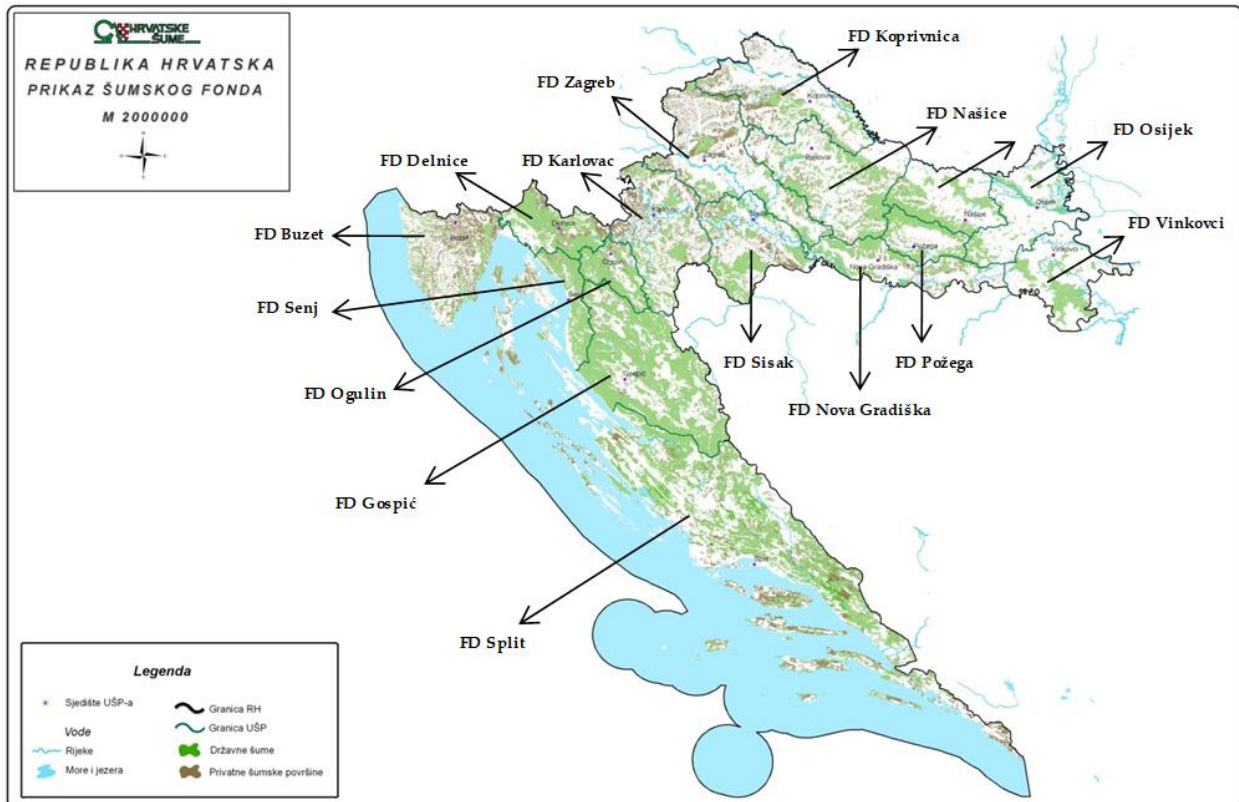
HRVATSKE ŠUME

REPUBLIKA HRVATSKA
PRIKAZ ŠUMSKOG FONDA
M 2000000

FD Koprivnica
FD Zagreb
FD Našice
FD Osijek
FD Delnice
FD Karlovac
FD Vinkovci
FD Buzet
FD Senj
FD Sisak
FD Požega
FD Ogulin
FD Nova Gradiška
FD Gospić
FD Split

Legenda
Sjedište UŠP-a
Vode
Rijeke
More i jezera
Granica RH
Granica UŠP
Državne šume
Privatne šumske površine